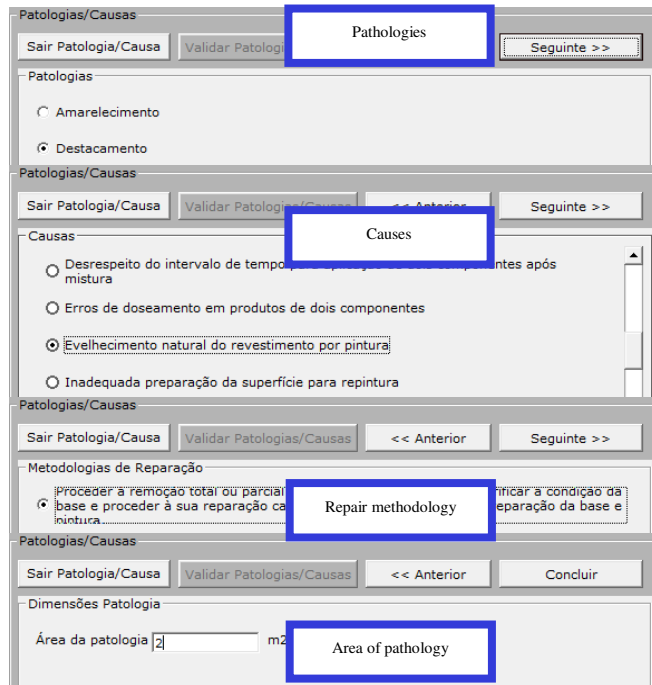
Patologias/Causas

Sair Patologia/Causa | Validar Patologi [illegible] | Seguinte >>

Pathologies

Patologias

Amarelecimento

Destacamento

Patologias/Causas

Sair Patologia/Causa | Validar Patologias/Causas | << Anterior | Seguinte >>

Causas

Causes

Desrespeito do intervalo de tempo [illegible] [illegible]ntes após mistura

Erros de doseamento em produtos de dois componentes

Evelhecimento natural do revestimento por pintura

Inadequada preparação da superfície para repintura

Patologias/Causas

Sair Patologia/Causa | Validar Patologias/Causas | << Anterior | Seguinte >>

Metodologias de Reparação

Proceder à remoção total ou parcial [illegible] rificar a condição da base e proceder à sua reparação ca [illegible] eparação da base e pintura

Repair methodology

Patologias/Causas

Sair Patologia/Causa | Validar Patologias/Causas | << Anterior | Concluir

Dimensões Patologia

Área da patologia 2 m2

Area of pathology